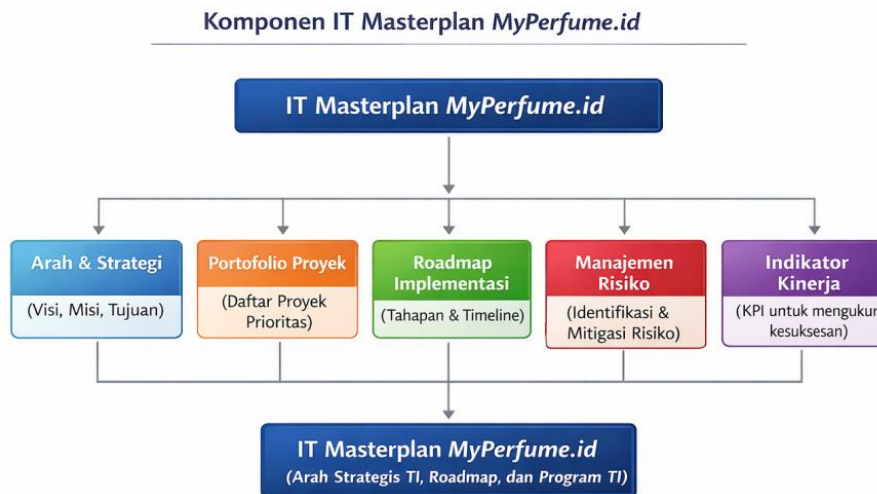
Komponen IT Masterplan MyPerfume.id

IT Masterplan MyPerfume.id

Arah & Strategi

(Visi, Misi, Tujuan)

Portofolio Proyek

(Daftar Proyek Prioritas)

Roadmap Implementasi

(Tahapan & Timeline)

Manajemen Risiko

(Identifikasi & Mitigasi Risiko)

Indikator Kinerja

(KPI untuk mengukur kesuksesan)

IT Masterplan MyPerfume.id

(Arah Strategis TI, Roadmap, dan Program TI)